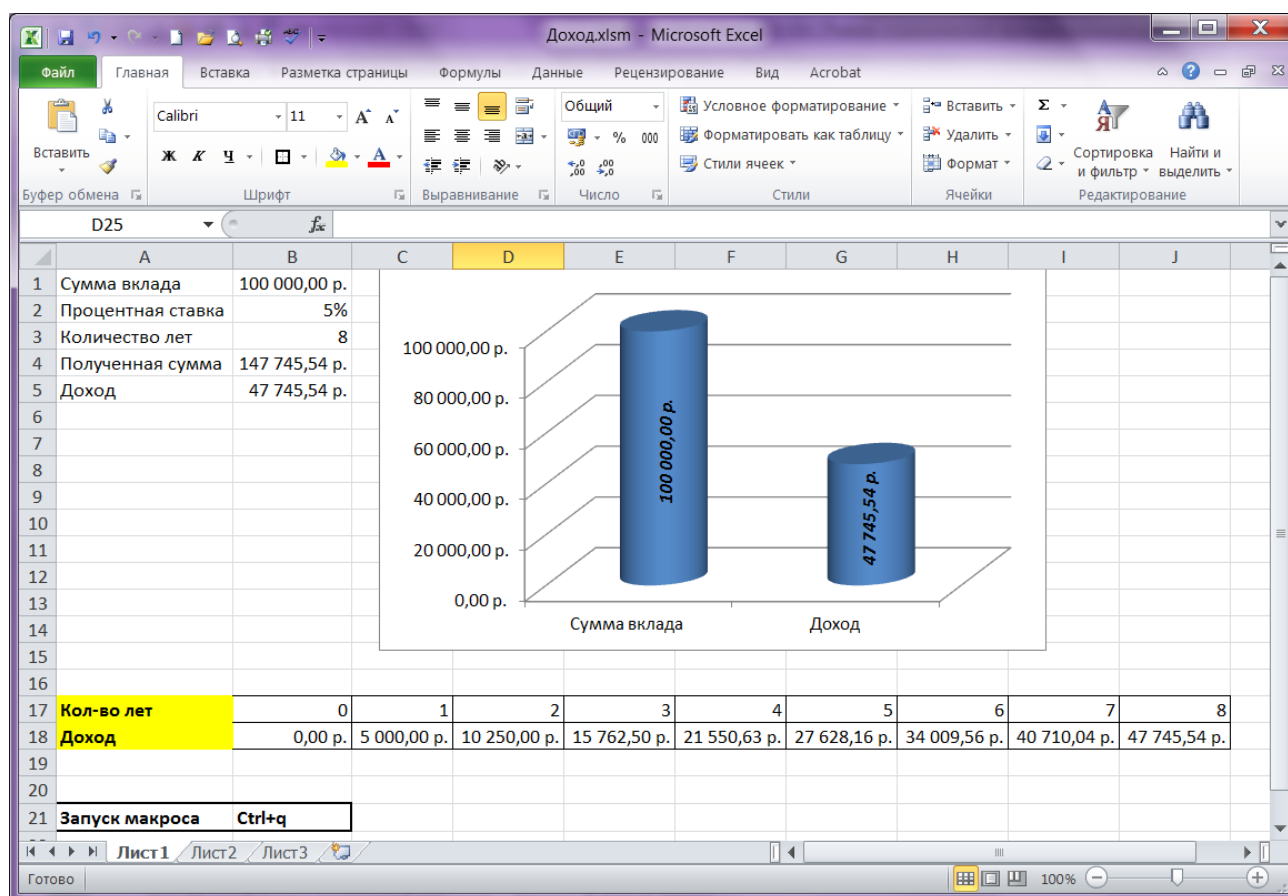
Доход.xlsm - Microsoft Excel

Файл Главная Вставка Разметка страницы Формулы Данные Рецензирование Вид Acrobat

Вставить
Буфер обмена
Calibri 11
Ж К Ч
Шрифт
Выравнивание
Общий
% 000
Число
Условное форматирование
Форматировать как таблицу
Стили ячеек
Стили
Вставить
Удалить
Формат
Ячейки
Сортировка и фильтр
Найти и выделить
Редактирование

D25 $f_x$

| | A | B | C | D | E | F | G | H | I | J |
|---|---|---|---|---|---|---|---|---|---|---|
| 1 | Сумма вклада | 100 000,00 р. | | | | | | | | |
| 2 | Процентная ставка | 5% | | | | | | | | |
| 3 | Количество лет | 8 | | | | | | | | |
| 4 | Полученная сумма | 147 745,54 р. | | | | | | | | |
| 5 | Доход | 47 745,54 р. | | | | | | | | |
| 17 | Кол-во лет | 0 | 1 | 2 | 3 | 4 | 5 | 6 | 7 | 8 |
| 18 | Доход | 0,00 р. | 5 000,00 р. | 10 250,00 р. | 15 762,50 р. | 21 550,63 р. | 27 628,16 р. | 34 009,56 р. | 40 710,04 р. | 47 745,54 р. |
| 21 | Запуск макроса | Ctrl+q | | | | | | | | |

100 000,00 р.
80 000,00 р.
60 000,00 р.
40 000,00 р.
20 000,00 р.
0,00 р.
100 000,00 р.
47 745,54 р.
Сумма вклада
Доход

Лист1 Лист2 Лист3

Готово 100%